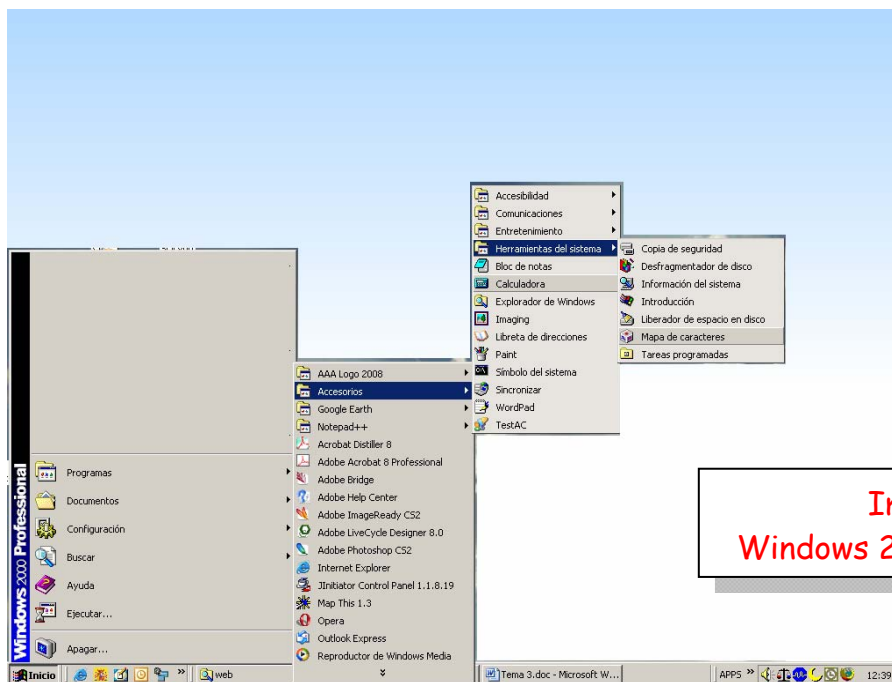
Accesibilidad
Comunicaciones
Entretenimiento
Herramientas del sistema
Bloc de notas
Calculadora
Explorador de Windows
Imaging
Libreta de direcciones
Paint
Símbolo del sistema
Sincronizar
WordPad
TestAC

Copia de seguridad
Desfragmentador de disco
Información del sistema
Introducción
Liberador de espacio en disco
Mapa de caracteres
Tareas programadas

AAA Logo 2008
Accesorios
Google Earth
Notepad++
Acrobat Distiller 8
Adobe Acrobat 8 Professional
Adobe Bridge
Adobe Help Center
Adobe ImageReady CS2
Adobe LiveCycle Designer 8.0
Adobe Photoshop CS2
Internet Explorer
JInitiator Control Panel 1.1.8.19
Map This 1.3
Opera
Outlook Express
Reproductor de Windows Media

Windows 2000 Professional
Programas
Documentos
Configuración
Buscar
Ayuda
Ejecutar...
Apagar...

In
Windows 2

Inicio
web
Tema 3.doc - Microsoft W...
APPS
12:39